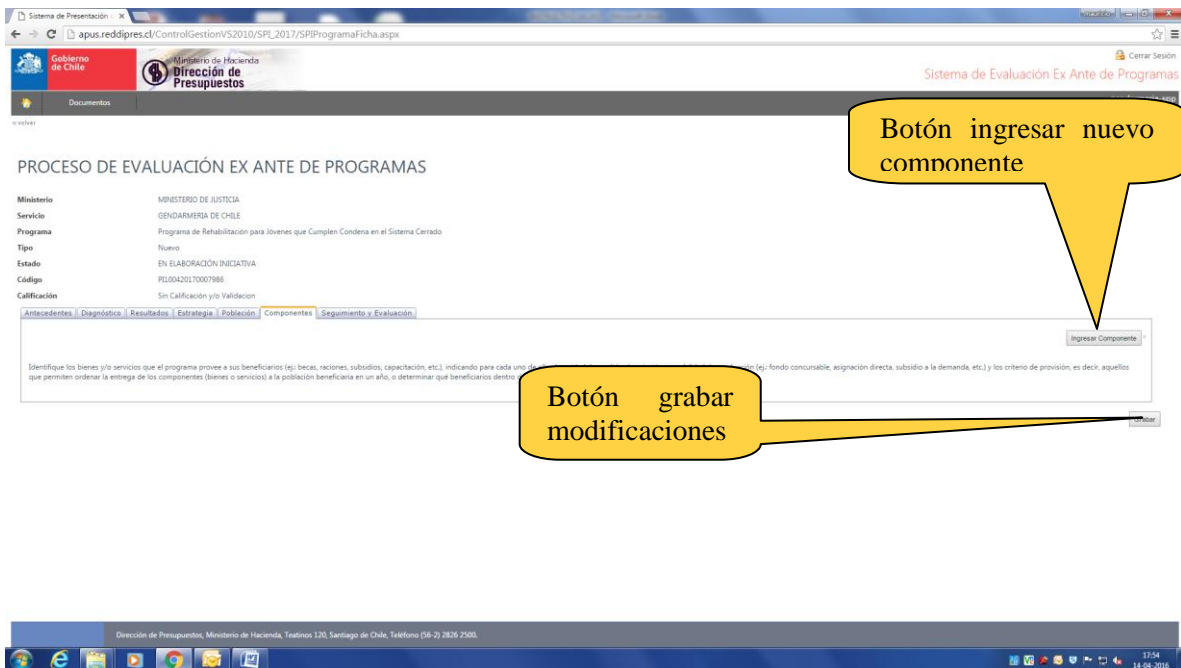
Sistema de Presentación ×

apus.reddipres.cl/ControlGestionVS2010/SPI_2017/SPIProgramaFicha.aspx

Gobierno de Chile

Ministerio de Hacienda
Dirección de Presupuestos

Cerrar Sesión

Sistema de Evaluación Ex Ante de Programas

Documentos

« volver

Botón ingresar nuevo componente

PROCESO DE EVALUACIÓN EX ANTE DE PROGRAMAS

| | |
|---|---|
| Ministerio | MINISTERIO DE JUSTICIA |
| Servicio | GENDARMERIA DE CHILE |
| Programa | Programa de Rehabilitación para Jóvenes que Cumplen Condena en el Sistema Cerrado |
| Tipo | Nuevo |
| Estado | EN ELABORACIÓN INICIATIVA |
| Código | PI100420170007986 |
| Calificación | Sin Calificación y/o Validacion |

Antecedentes | Diagnóstico | Resultados | Estrategia | Población | Componentes | Seguimiento y Evaluación

Ingresar Componente

Identifique los bienes y/o servicios que el programa provee a sus beneficiarios (ej.: becas, raciones, subsidios, capacitación, etc.), indicando para cada uno de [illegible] (ej.: fondo concursable, asignación directa, subsidio a la demanda, etc.) y los criterio de provisión, es decir, aquellos que permiten ordenar la entrega de los componentes (bienes o servicios) a la población beneficiaria en un año, o determinar qué beneficiarios dentro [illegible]

Botón grabar modificaciones

Grabar

Dirección de Presupuestos, Ministerio de Hacienda, Teatinos 120, Santiago de Chile, Teléfono (56-2) 2826 2500.

17:54
14-04-2016